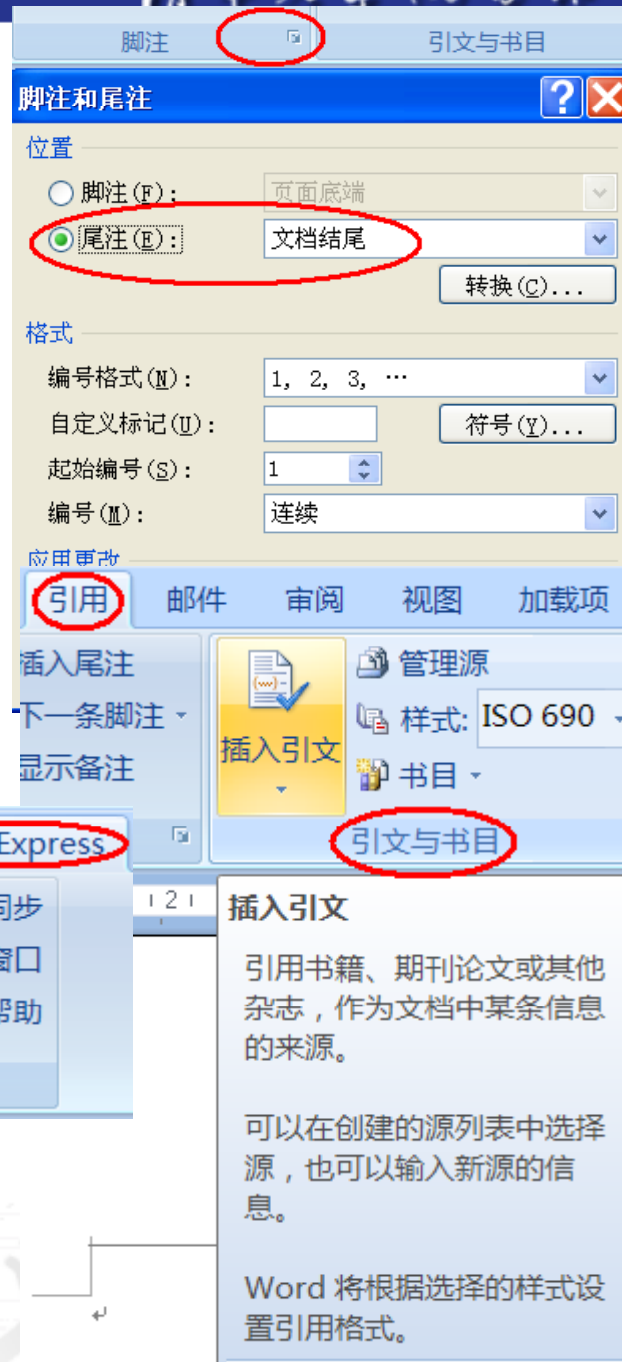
脚注

引文与书目

脚注和尾注

位置

脚注(F): 页面底端

尾注(E): 文档结尾

转换(C)...

格式

编号格式(N): 1, 2, 3, …

自定义标记(U):

符号(Y)...

起始编号(S): 1

编号(M): 连续

应用更改

引用 邮件 审阅 视图 加载项

插入尾注

下一条脚注

显示备注

插入引文

管理源

样式: ISO 690

书目

引文与书目

Express

同步

窗口

帮助

2

插入引文

引用书籍、期刊论文或其他杂志，作为文档中某条信息的来源。

可以在创建的源列表中选择源，也可以输入新源的信息。

Word 将根据选择的样式设置引用格式。